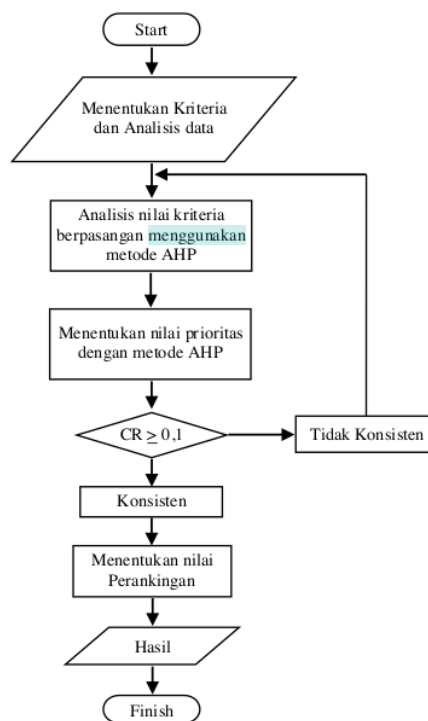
Start

Menentukan Kriteria dan Analisis data

Analisis nilai kriteria berpasangan menggunakan metode AHP

Menentukan nilai prioritas dengan metode AHP

CR $\geq$ 0,1

Tidak Konsisten

Konsisten

Menentukan nilai Perankingan

Hasil

Finish